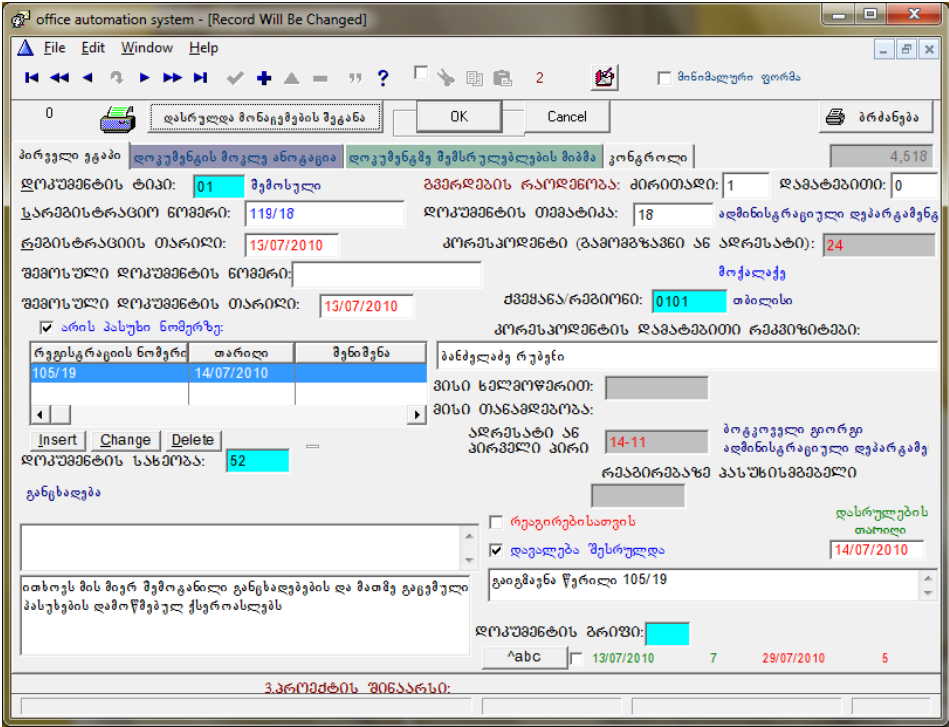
office automation system - [Record Will Be Changed]

File Edit Window Help

2

მინიმალური ფორმა

0

დასრულდა მონაცემების შეტანა

OK

Cancel

ბრძანება

პირველი გვერდი | დოკუმენტის მოკლე ანოტაცია | დოკუმენტზე შემსრულებლების მიბმა | კონტროლი

4,518

დოკუმენტის ტიპი: 01 შემოსული

გვერდების რაოდენობა: ძირითადი: 1 დამატებითი: 0

სარეგისტრაციო ნომერი: 119/18

დოკუმენტის თემატიკა: 18 ადმინისტრაციული დეპარტამენტ

რეგისტრაციის თარიღი: 13/07/2010

კორესპონდენტი (გამომგზავნი ან ადრესატი): 24

შემოსული დოკუმენტის ნომერი:

მოქალაქე

შემოსული დოკუმენტის თარიღი: 13/07/2010

ქვეყანა/რეგიონი: 0101 თბილისი

არის პასუხი ნომერზე:

კორესპონდენტის დამატებითი რეკვიზიტები:

| რეგისტრაციის ნომერი | თარიღი | შენიშვნა |
|---|---|---|
| 105/19 | 14/07/2010 | |

ბანძელაძე რუზვეი

მისი ხელმოწერით:

მისი თანამდებობა:

Insert Change Delete

ადრესატი ან პირველი პირი 14-11 ბოკუჩავა ეთერი ადმინისტრაციული დეპარტამე

დოკუმენტის სახეობა: 52

რეაგირებაზე პასუხისმგებელი

განცხადება

დასრულების თარიღი

რეაგირებისათვის

დავალება შესრულდა 14/07/2010

ითხოვს მის მიერ შემოტანილი განცხადებების და მათზე გაცემული პასუხების დამოწმებულ ქსეროასლებს

გაეგზავნა წერილი 105/19

დოკუმენტის ჯგუფი:

^abc 13/07/2010 7 29/07/2010 5

3.პროექტის შინაარსი: